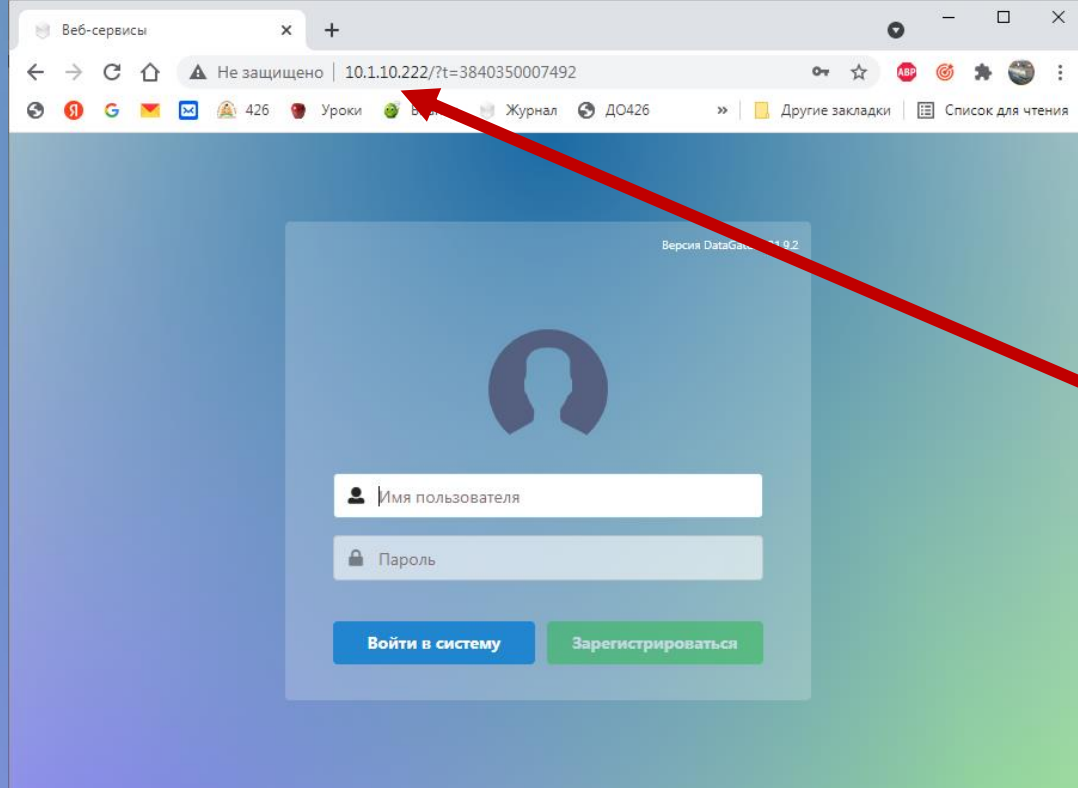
Веб-сервисы ×
+
Не защищено | 10.1.10.222/?t=3840350007492
ABP
426 Уроки В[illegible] Журнал ДО426 » Другие закладки Список для чтения

Версия DataGa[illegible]1.9.2

Имя пользователя

Пароль

Войти в систему Зарегистрироваться